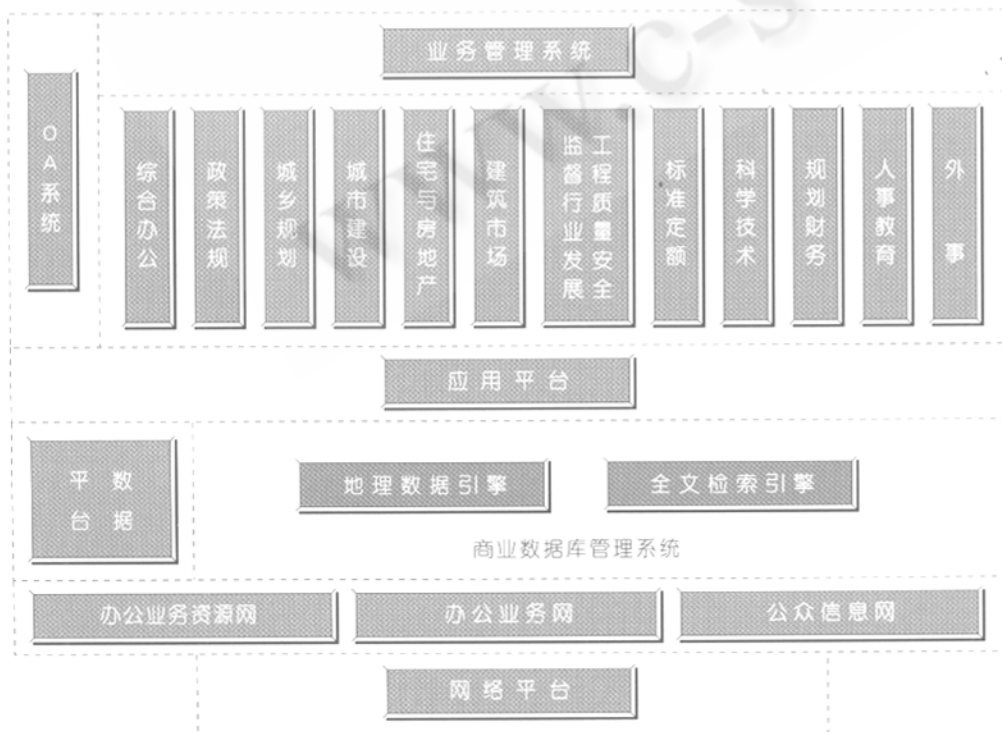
业务管理系统

OA系统

综合办公

政策法规

城乡规划

城市建设

住宅与房地产

建筑市场

工程质量安全监督行业发展

标准定额

科学技术

规划财务

人事教育

外事

应用平台

数据平台

地理数据引擎

全文检索引擎

商业数据库管理系统

办公业务资源网

办公业务网

公众信息网

网络平台